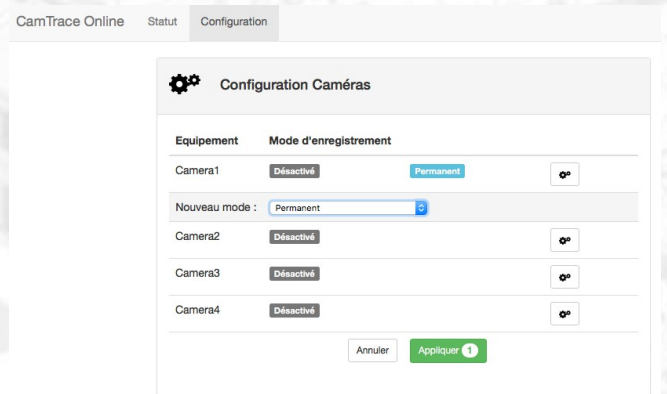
CamTrace Online Statut Configuration

Configuration Caméras

| Equipement | Mode d'enregistrement | | |
|---|---|---|---|
| Camera1 | Désactivé | Permanent | |
| Nouveau mode : | Permanent | | |
| Camera2 | Désactivé | | |
| Camera3 | Désactivé | | |
| Camera4 | Désactivé | | |

Annuler Appliquer 1